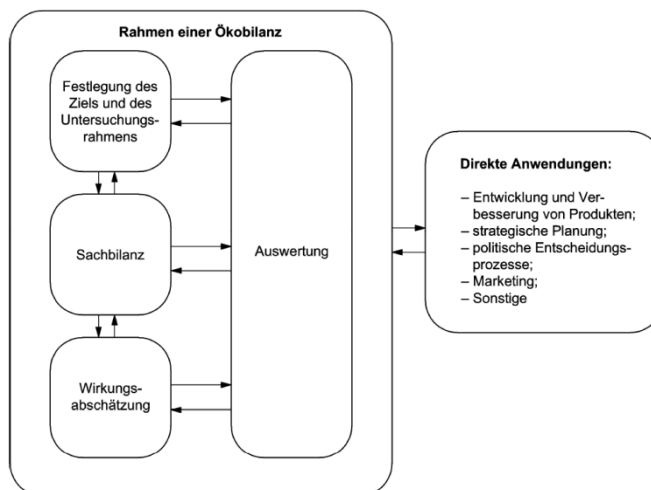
Rahmen einer Ökobilanz

Festlegung des Ziels und des Untersuchungsrahmens

Sachbilanz

Wirkungsabschätzung

Auswertung

Direkte Anwendungen:

– Entwicklung und Verbesserung von Produkten;
– strategische Planung;
– politische Entscheidungsprozesse;
– Marketing;
– Sonstige